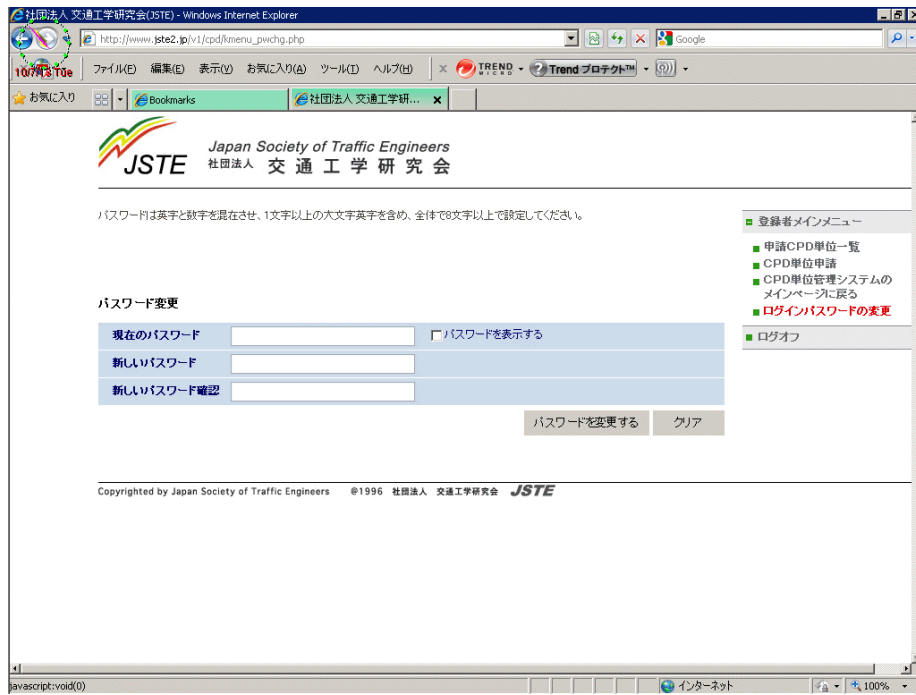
社団法人 交通工学研究会(JSTE) - Windows Internet Explorer

http://www.jste2.jp/v1/cpd/kmenu_pwchg.php

Google

10/7/13 Tue

ファイル(F) 編集(E) 表示(V) お気に入り(A) ツール(T) ヘルプ(H)

TREND MICRO

Trend プロテクト™

お気に入り

Bookmarks

社団法人 交通工学研...

JSTE

Japan Society of Traffic Engineers

社団法人 交通工学研究会

パスワードは英字と数字を混在させ、1文字以上の大文字英字を含め、全体で8文字以上で設定してください。

■ 登録者メインメニュー

■ 申請CPD単位一覧

■ CPD単位申請

■ CPD単位管理システムのメインページに戻る

■ ログインパスワードの変更

■ ログオフ

パスワード変更

| 現在のパスワード | | パスワードを表示する |
|---|---|---|
| 新しいパスワード | | |
| 新しいパスワード確認 | | |

パスワードを変更する

クリア

Copyrighted by Japan Society of Traffic Engineers ©1996 社団法人 交通工学研究会 JSTE

javascript:void(0)

インターネット

100%